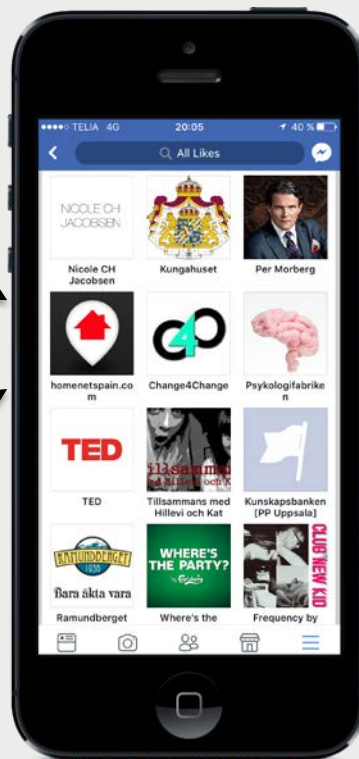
••••○ TELIA 4G 20:05 40 %

All Likes

NICOLE CH JACOBSEN

Nicole CH Jacobsen

Kungahuset

Per Morberg

homenetspain.com

Change4Change

Psykologifabriken

TED

TED

Tillsammans med Hillevi och Kat

Tillsammans med Hillevi och Kat

Kunskapsbanken [PP Uppsala]

RAMUNDBERGET 1938

Bara äkta vara

Ramundberget

WHERE'S THE PARTY?

Where's the

CLUB NEW KID

Frequency by